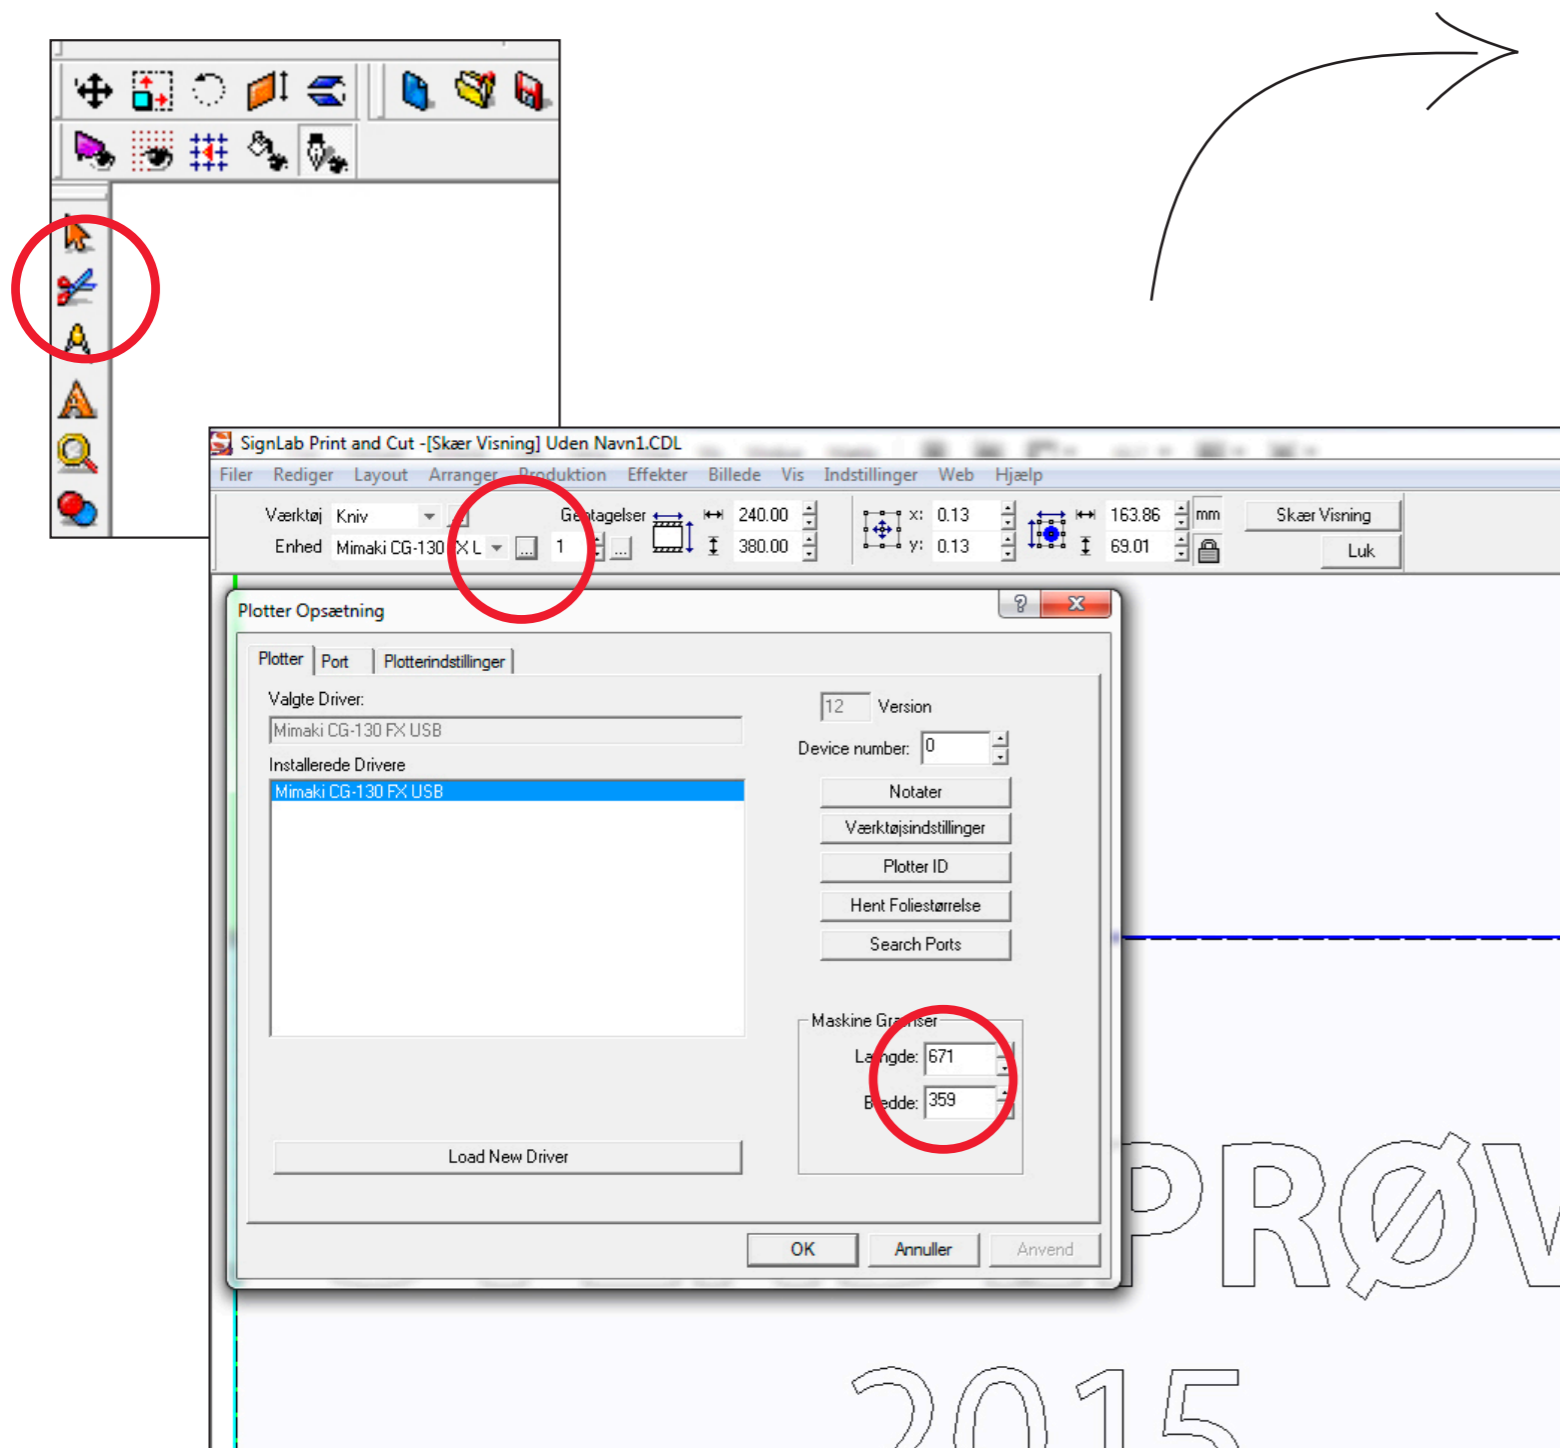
SignLab Print and Cut -[Skær Visning] Uden Navn1.CDL

Filer Rediger Layout Arranger Produktion Effekter Billede Vis Indstillinger Web Hjælp

Værktøj Kniv
Enhed Mimaki CG-130 FX L

Gentagelser
1

240.00
380.00

x: 0.13
y: 0.13

163.86
69.01
mm

Skær Visning
Luk

Plotter Opsætning

Plotter Port Plotterindstillinger

Valgte Driver:
Mimaki CG-130 FX USB

Installerede Drivere
Mimaki CG-130 FX USB

12 Version
Device number: 0

Notater
Værktøjsindstillinger
Plotter ID
Hent Foliestørrelse
Search Ports

Maskine Grænser
Længde: 671
Bredde: 359

Load New Driver

OK Annuller Anvend

PRØV
2015